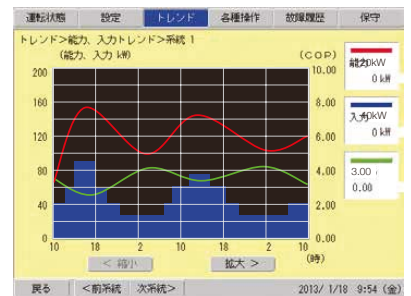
運転状態 設定 トレンド 各種操作 故障履歴 保守

トレンド>能力、入力トレンド>系統 1
(能力、入力 kW) (COP)

200 160 120 80 40 0

10.00 8.00 6.00 4.00 2.00 0.00

10 18 2 10 18 2 10 (時)

能力 0kW
0 kW

入力 0kW
0 kW

3.00
0.00

< 縮小 拡大 >

戻る <前系統 次系統> 2013/ 1/18 9:54 (金)